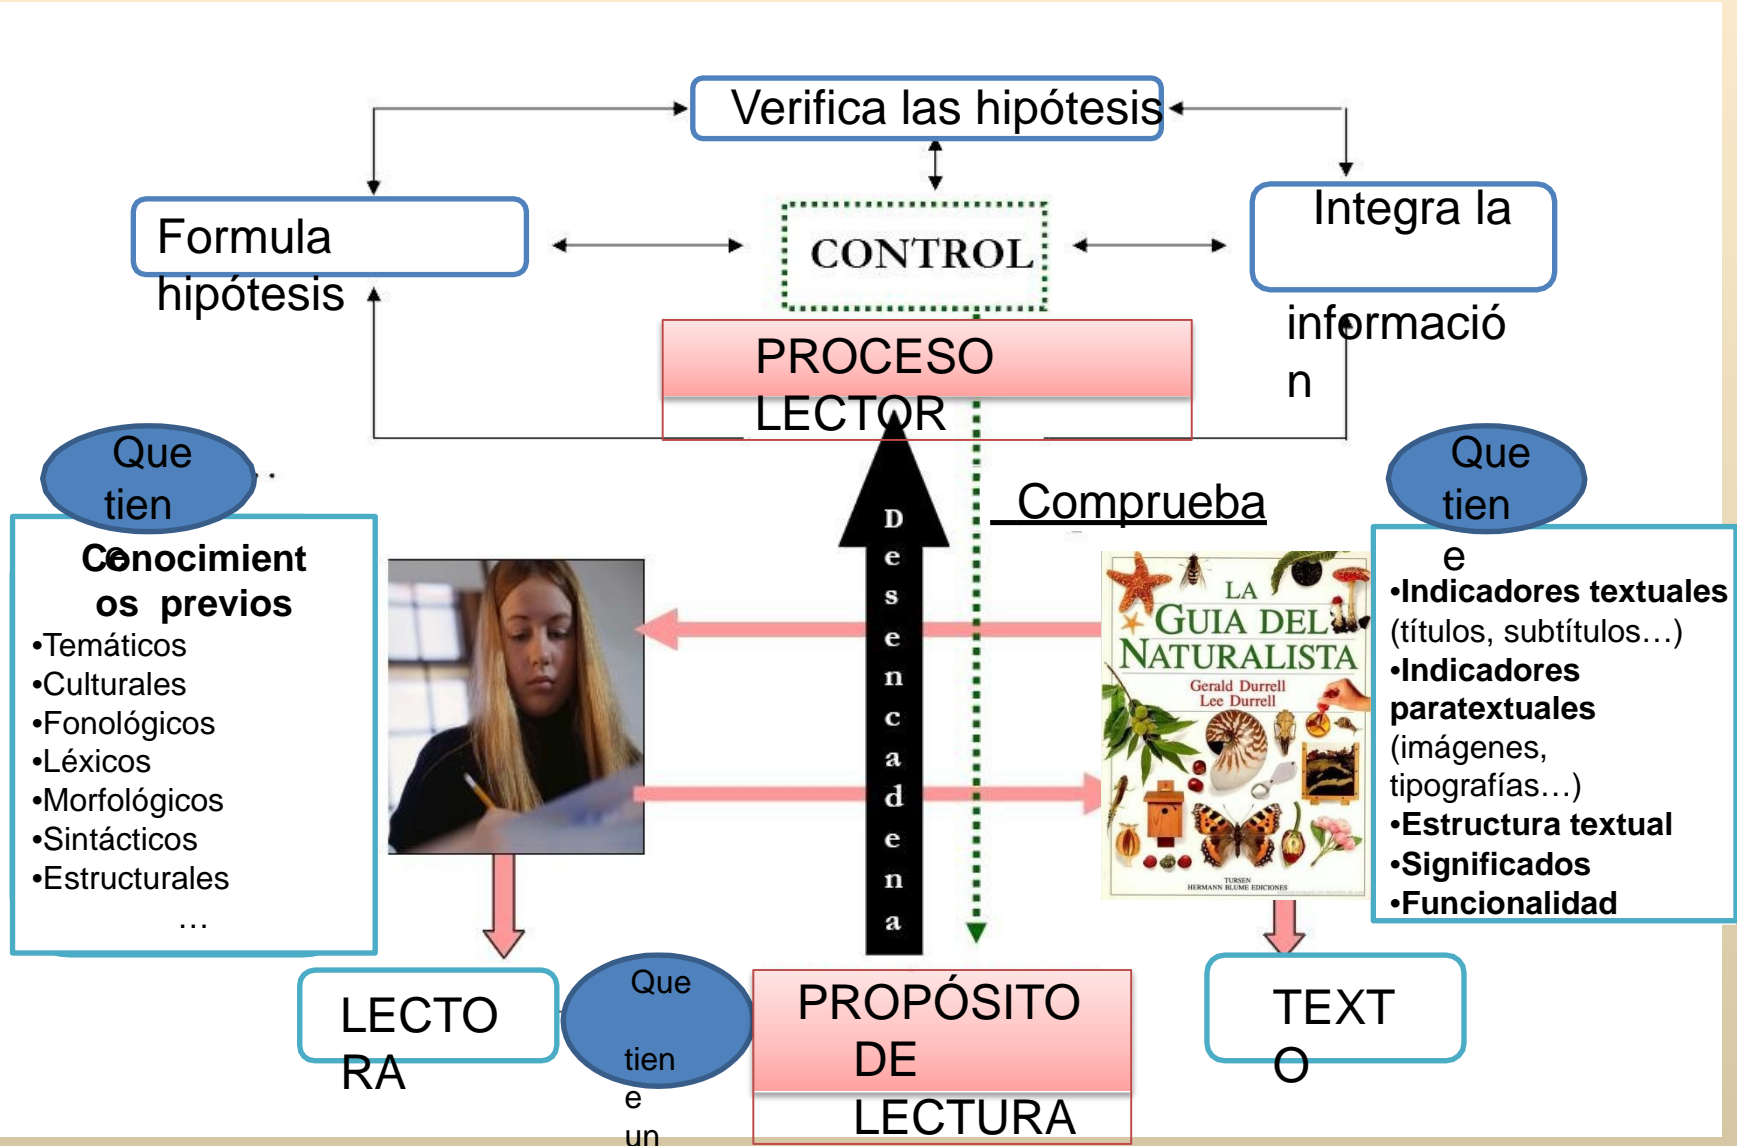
Verifica las hipótesis

Formula hipótesis

CONTROL

Integra la información

PROCESO LECTOR

Que tiene

Conocimientos previos
•Temáticos
•Culturales
•Fonológicos
•Léxicos
•Morfológicos
•Sintácticos
•Estructurales
…

Desencadena

Comprueba

LA GUIA DEL NATURALISTA
Gerald Durrell
Lee Durrell
TURSEN
HERMANN BLUME EDICIONES

Que tiene
•Indicadores textuales (títulos, subtítulos…)
•Indicadores paratextuales (imágenes, tipografías…)
•Estructura textual
•Significados
•Funcionalidad

LECTORA

Que tiene un

PROPÓSITO DE LECTURA

TEXTO